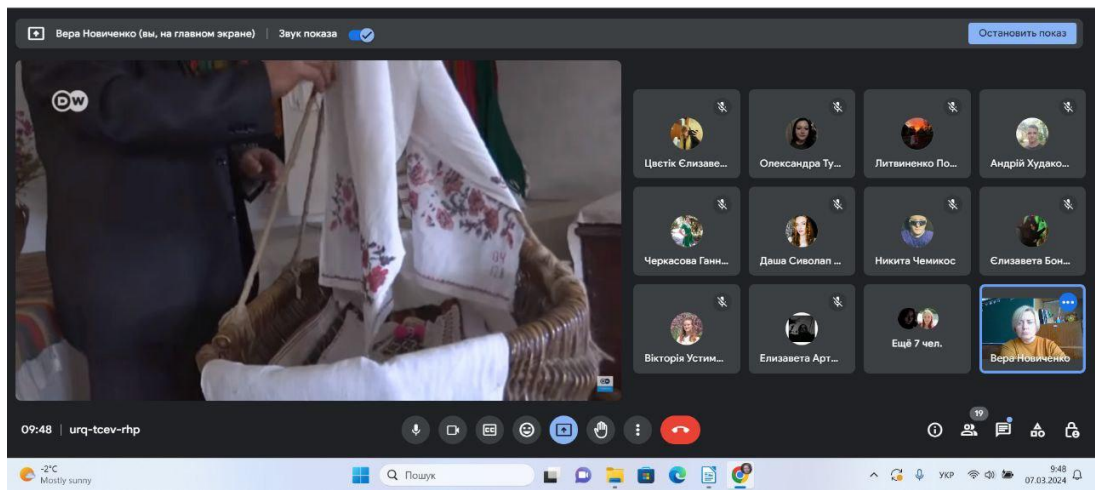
Вера Новиченко (вы, на главном экране) | Звук показа

Остановить показ

DW

Цветік Єлизаве...

Олександра Ту...

Литвиненко По...

Андрій Худако...

Черкасова Ганн...

Даша Сиволап ...

Никита Чемикос

Єлизавета Бон...

Вікторія Устим...

Елизавета Арт...

Ещё 7 чел.

Вера Новиченко

09:48 | urq-tcev-rhp

19

-2°C
Mostly sunny

Пошук

УКР

9:48
07.03.2024